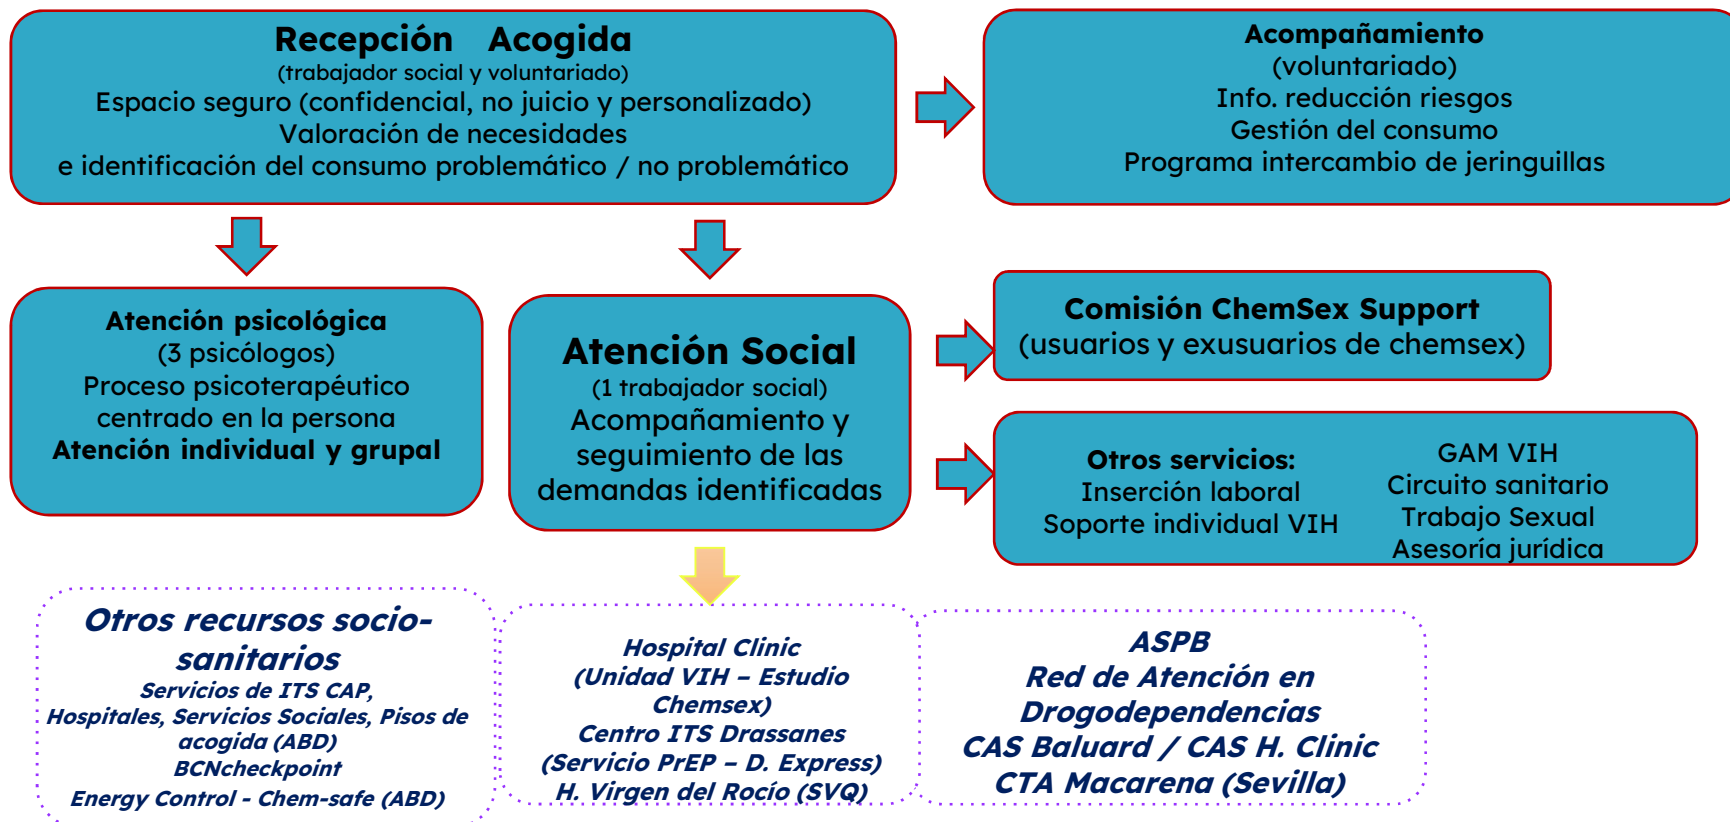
**Recepción Acogida**
(trabajador social y voluntariado)
Espacio seguro (confidencial, no juicio y personalizado)
Valoración de necesidades
e identificación del consumo problemático / no problemático

**Acompañamiento**
(voluntariado)
Info. reducción riesgos
Gestión del consumo
Programa intercambio de jeringuillas

**Atención psicológica**
(3 psicólogos)
Proceso psicoterapéutico centrado en la persona
**Atención individual y grupal**

**Atención Social**
(1 trabajador social)
Acompañamiento y seguimiento de las demandas identificadas

**Comisión ChemSex Support**
(usuarios y exusuarios de chemsex)

**Otros servicios:**
Inserción laboral
Soporte individual VIH

GAM VIH
Circuito sanitario
Trabajo Sexual
Asesoría jurídica

*Otros recursos socio-sanitarios*
*Servicios de ITS CAP, Hospitales, Servicios Sociales, Pisos de acogida (ABD)*
*BCNcheckpoint*
*Energy Control - Chem-safe (ABD)*

*Hospital Clinic*
*(Unidad VIH – Estudio Chemsex)*
*Centro ITS Drassanes*
*(Servicio PrEP – D. Express)*
*H. Virgen del Rocío (SVQ)*

*ASPB*
*Red de Atención en Drogodependencias*
*CAS Baluard / CAS H. Clinic*
*CTA Macarena (Sevilla)*